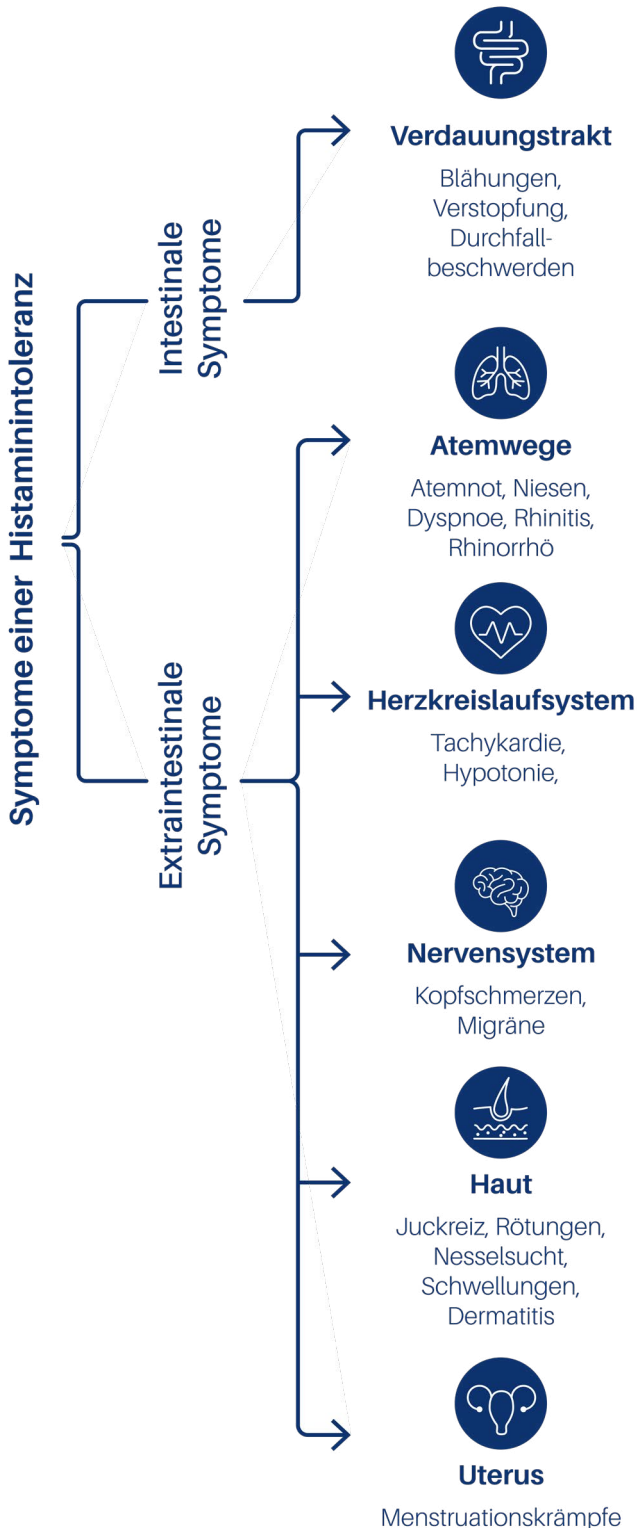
Symptome einer Histaminintoleranz

Intestinale Symptome

Verdauungstrakt

Blähungen, Verstopfung, Durchfallbeschwerden

Extraintestinale Symptome

Atemwege

Atemnot, Niesen, Dyspnoe, Rhinitis, Rhinorrhö

Herzkreislaufsystem

Tachykardie, Hypotonie,

Nervensystem

Kopfschmerzen, Migräne

Haut

Juckreiz, Rötungen, Nesselsucht, Schwellungen, Dermatitis

Uterus

Menstruationskrämpfe